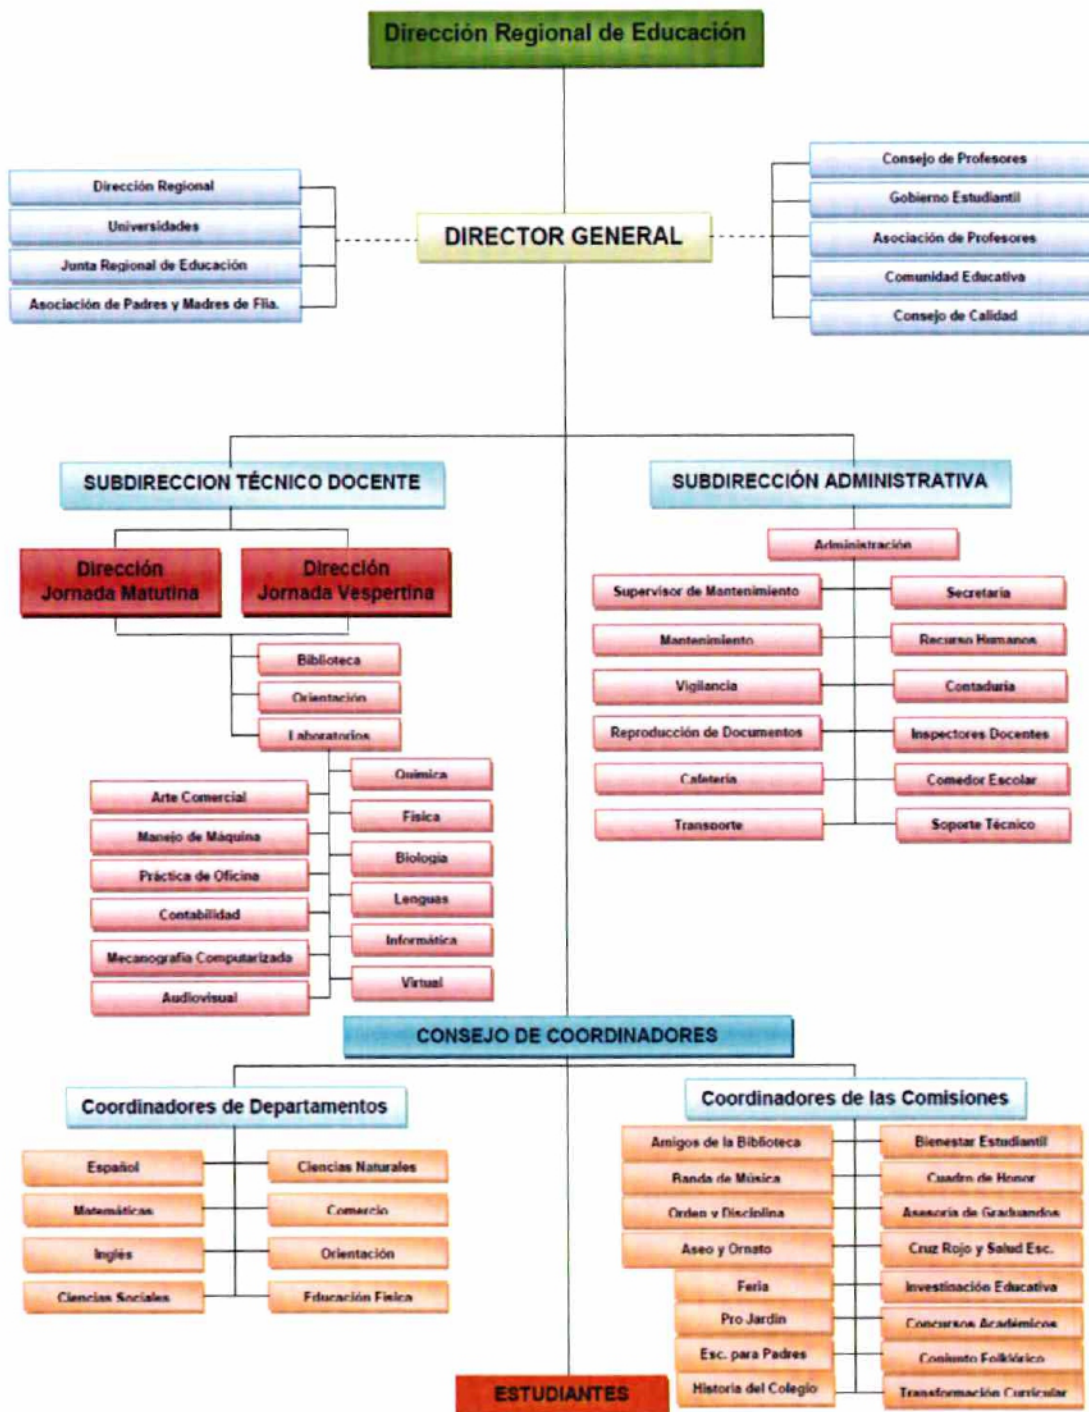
Dirección Regional de Educación

Dirección Regional
Universidades
Junta Regional de Educación
Asociación de Padres y Madres de Flia.

DIRECTOR GENERAL

Consejo de Profesores
Gobierno Estudiantil
Asociación de Profesores
Comunidad Educativa
Consejo de Calidad

SUBDIRECCION TÉCNICO DOCENTE

Dirección Jornada Matutina
Dirección Jornada Vespertina

Biblioteca
Orientación
Laboratorios

Arte Comercial
Manejo de Máquina
Práctica de Oficina
Contabilidad
Mecanografía Computarizada
Audiovisual

Química
Física
Biología
Lenguas
Informática
Virtual

SUBDIRECCIÓN ADMINISTRATIVA

Administración

Supervisor de Mantenimiento
Mantenimiento
Vigilancia
Reproducción de Documentos
Cafetería
Transporte

Secretaría
Recurso Humanos
Contaduría
Inspectores Docentes
Comedor Escolar
Soporte Técnico

CONSEJO DE COORDINADORES

Coordinadores de Departamentos

Español
Matemáticas
Inglés
Ciencias Sociales

Ciencias Naturales
Comercio
Orientación
Educación Física

Coordinadores de las Comisiones

Amigos de la Biblioteca
Banda de Música
Orden y Disciplina
Aseo y Ornato
Feria
Pro Jardín
Esc. para Padres
Historia del Colegio

Bienestar Estudiantil
Cuadro de Honor
Asesoría de Graduandos
Cruz Rojo y Salud Esc.
Investigación Educativa
Concursos Académicos
Conjunto Folklórico
Transformación Curricular

ESTUDIANTES